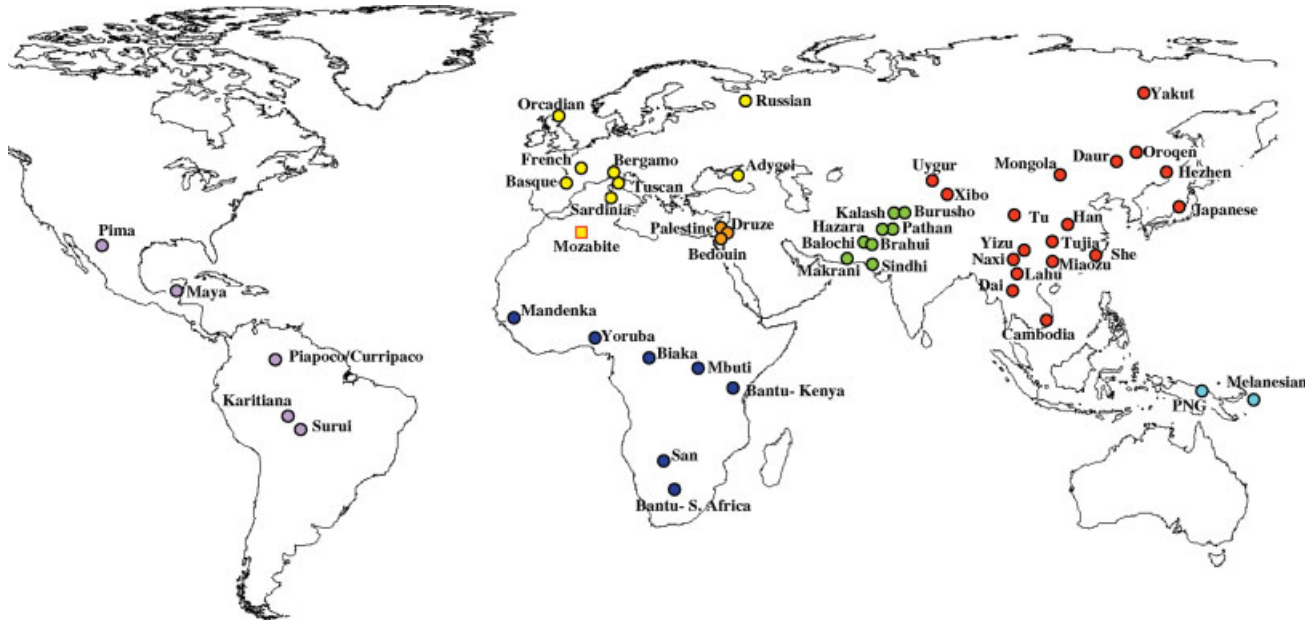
Yakut
Russian
Orcadian
Oroqen
Daur
Mongola
Hezhen
Uygur
French
Bergamo
Adygei
Xibo
Basque
Tuscan
Japanese
Kalash
Burusho
Tu
Han
Sardinia
Hazara
Pathan
Pima
Palestine
Druze
Yizu
Tujia
Balochi
Brahui
Mozabite
Naxi
She
Bedouin
Miaozu
Makrani
Sindhi
Lahu
Maya
Dai
Mandenka
Cambodia
Yoruba
Piapoco/Curripaco
Biaka
Mbuti
Melanesian
Bantu- Kenya
PNG
Karitiana
Surui
San
Bantu- S. Africa